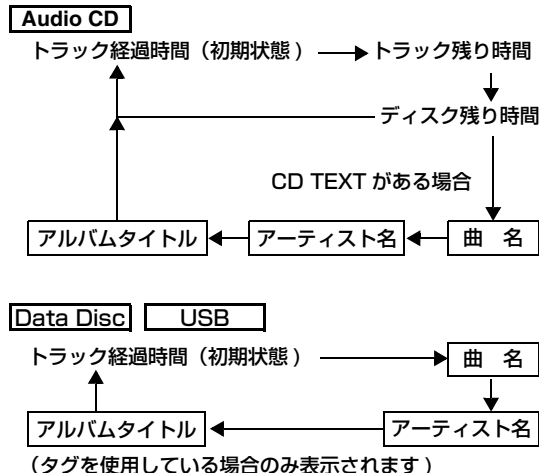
Audio CD

トラック経過時間（初期状態）

トラック残り時間

ディスク残り時間

CD TEXT がある場合

曲　名

アーティスト名

アルバムタイトル

Data Disc

USB

トラック経過時間（初期状態）

曲　名

アーティスト名

アルバムタイトル

（タグを使用している場合のみ表示されます）